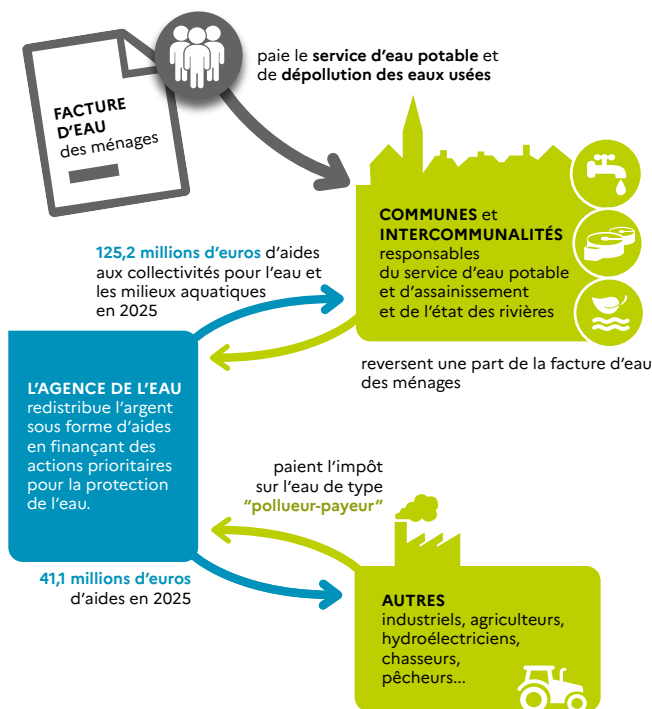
FACTURE D'EAU des ménages

paie le service d'eau potable et de dépollution des eaux usées

COMMUNES et INTERCOMMUNALITÉS responsables du service d'eau potable et d'assainissement et de l'état des rivières

125,2 millions d'euros d'aides aux collectivités pour l'eau et les milieux aquatiques en 2025

reversent une part de la facture d'eau des ménages

L'AGENCE DE L'EAU redistribue l'argent sous forme d'aides en finançant des actions prioritaires pour la protection de l'eau.

paient l'impôt sur l'eau de type "pollueur-payeur"

41,1 millions d'euros d'aides en 2025

AUTRES industriels, agriculteurs, hydroélectriciens, chasseurs, pêcheurs...